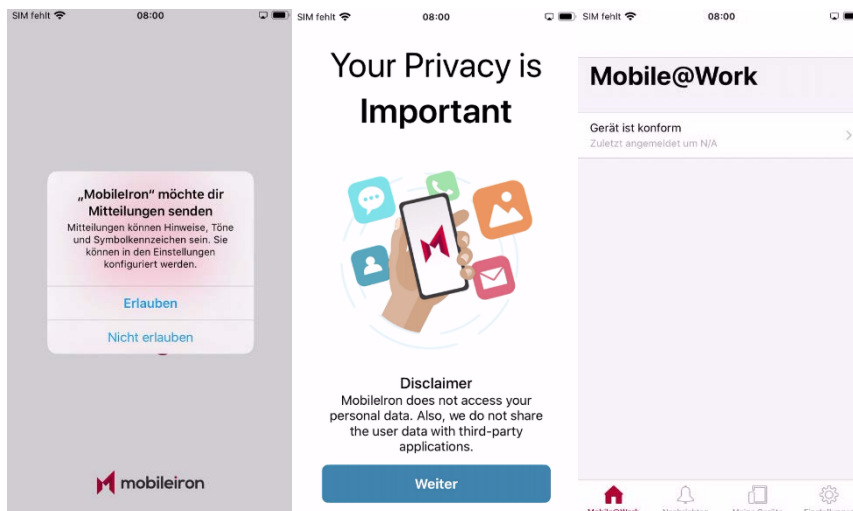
SIM fehlt 08:00

„MobileIron" möchte dir Mitteilungen senden

Mitteilungen können Hinweise, Töne und Symbolkennzeichen sein. Sie können in den Einstellungen konfiguriert werden.

Erlauben

Nicht erlauben

mobileiron

SIM fehlt 08:00

Your Privacy is Important

Disclaimer

MobileIron does not access your personal data. Also, we do not share the user data with third-party applications.

Weiter

SIM fehlt 08:00

Mobile@Work

Gerät ist konform

Zuletzt angemeldet um N/A

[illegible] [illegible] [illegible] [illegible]